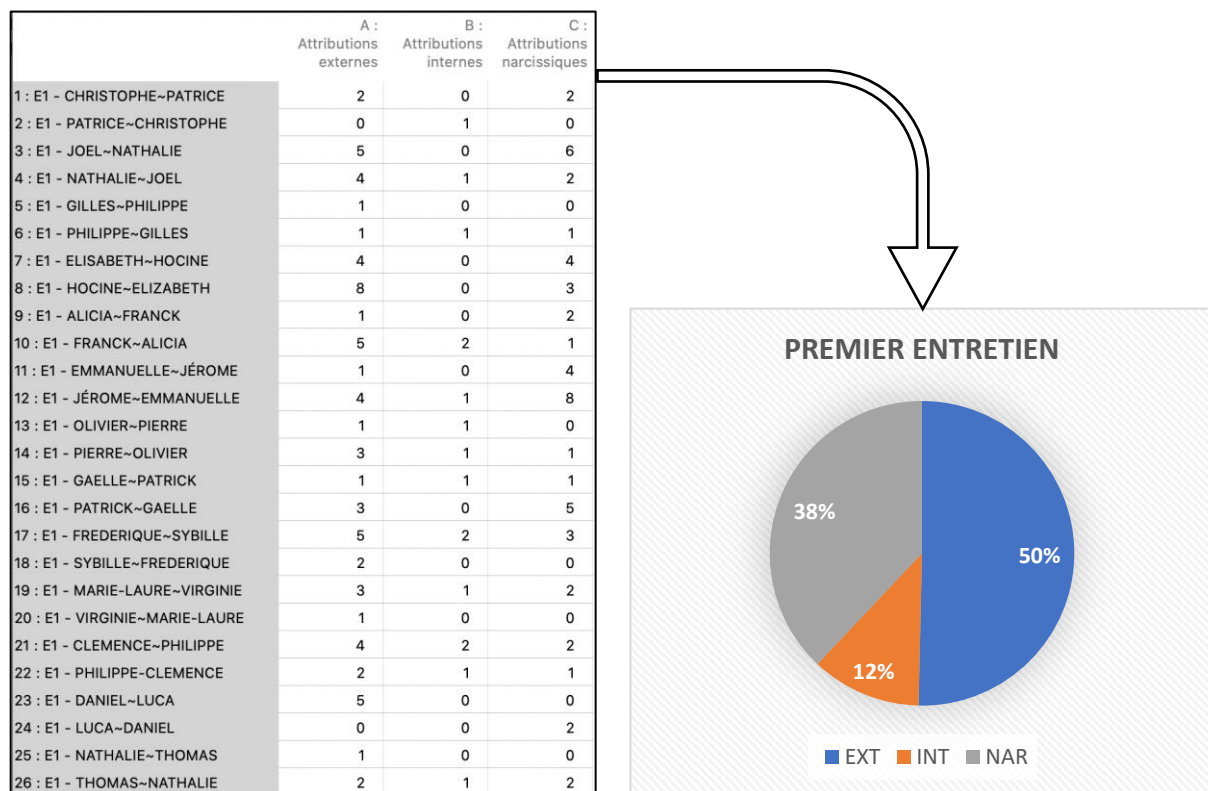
| | A : Attributions externes | B : Attributions internes | C : Attributions narcissiques |
|---|---|---|---|
| 1 : E1 - CHRISTOPHE~PATRICE | 2 | 0 | 2 |
| 2 : E1 - PATRICE~CHRISTOPHE | 0 | 1 | 0 |
| 3 : E1 - JOEL~NATHALIE | 5 | 0 | 6 |
| 4 : E1 - NATHALIE~JOEL | 4 | 1 | 2 |
| 5 : E1 - GILLES~PHILIPPE | 1 | 0 | 0 |
| 6 : E1 - PHILIPPE~GILLES | 1 | 1 | 1 |
| 7 : E1 - ELISABETH~HOCINE | 4 | 0 | 4 |
| 8 : E1 - HOCINE~ELIZABETH | 8 | 0 | 3 |
| 9 : E1 - ALICIA~FRANCK | 1 | 0 | 2 |
| 10 : E1 - FRANCK~ALICIA | 5 | 2 | 1 |
| 11 : E1 - EMMANUELLE~JÉROME | 1 | 0 | 4 |
| 12 : E1 - JÉROME~EMMANUELLE | 4 | 1 | 8 |
| 13 : E1 - OLIVIER~PIERRE | 1 | 1 | 0 |
| 14 : E1 - PIERRE~OLIVIER | 3 | 1 | 1 |
| 15 : E1 - GAELLE~PATRICK | 1 | 1 | 1 |
| 16 : E1 - PATRICK~GAELLE | 3 | 0 | 5 |
| 17 : E1 - FREDERIQUE~SYBILLE | 5 | 2 | 3 |
| 18 : E1 - SYBILLE~FREDERIQUE | 2 | 0 | 0 |
| 19 : E1 - MARIE-LAURE~VIRGINIE | 3 | 1 | 2 |
| 20 : E1 - VIRGINIE~MARIE-LAURE | 1 | 0 | 0 |
| 21 : E1 - CLEMENCE~PHILIPPE | 4 | 2 | 2 |
| 22 : E1 - PHILIPPE-CLEMENCE | 2 | 1 | 1 |
| 23 : E1 - DANIEL~LUCA | 5 | 0 | 0 |
| 24 : E1 - LUCA~DANIEL | 0 | 0 | 2 |
| 25 : E1 - NATHALIE~THOMAS | 1 | 0 | 0 |
| 26 : E1 - THOMAS~NATHALIE | 2 | 1 | 2 |

PREMIER ENTRETIEN

38%
50%
12%

EXT INT NAR